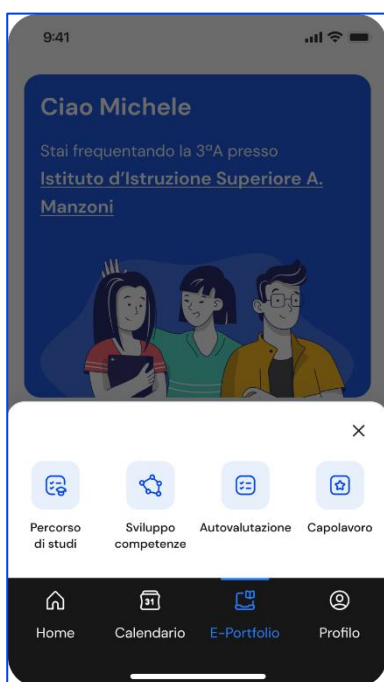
9:41

Ciao Michele

Stai frequentando la 3ªA presso
Istituto d'Istruzione Superiore A. Manzoni

×

Percorso di studi

Sviluppo competenze

Autovalutazione

Capolavoro

Home

31
Calendario

E-Portfolio

Profilo